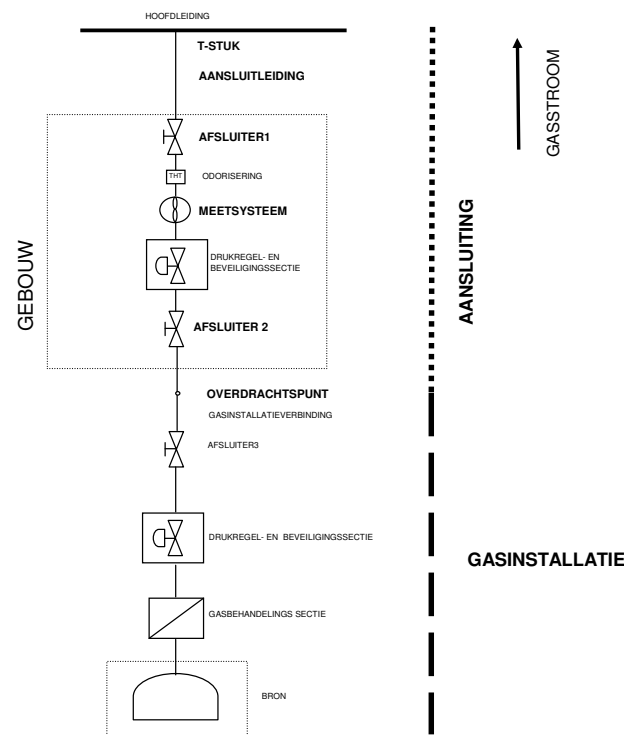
HOOFDLEIDING

T-STUK

AANSLUITLEIDING

GASSTROOM

AFSLUITER1

THT

ODORISERING

MEETSYSTEEM

GEBOUW

AANSLUITING

DRUKREGEL- EN BEVEILIGINGSSECTIE

AFSLUITER 2

OVERDRACHTSPUNT

GASINSTALLATIEVERBINDING

AFSLUITER3

DRUKREGEL- EN BEVEILIGINGSSECTIE

GASINSTALLATIE

GASBEHANDELINGS SECTIE

BRON